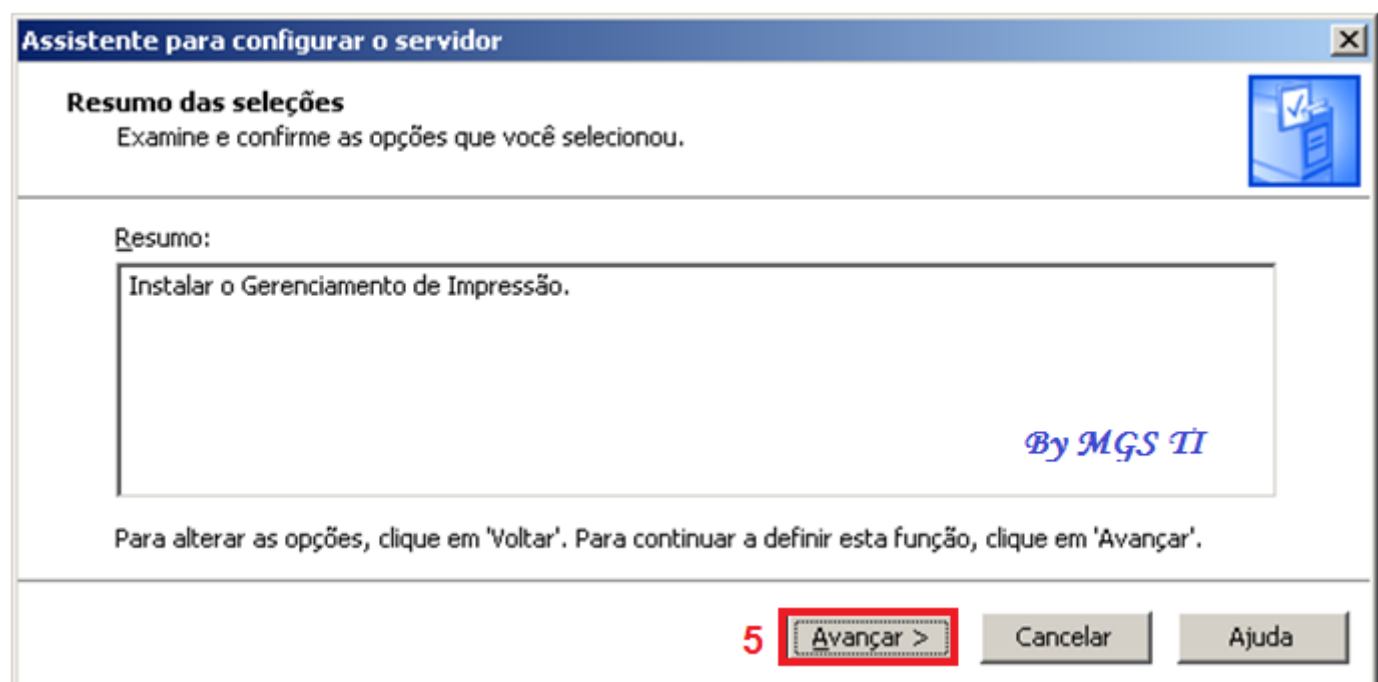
Assistente para configurar o servidor

Resumo das seleções
Examine e confirme as opções que você selecionou.

Resumo:

Instalar o Gerenciamento de Impressão.

By MGS TI

Para alterar as opções, clique em 'Voltar'. Para continuar a definir esta função, clique em 'Avançar'.

5

Avançar >

Cancelar

Ajuda